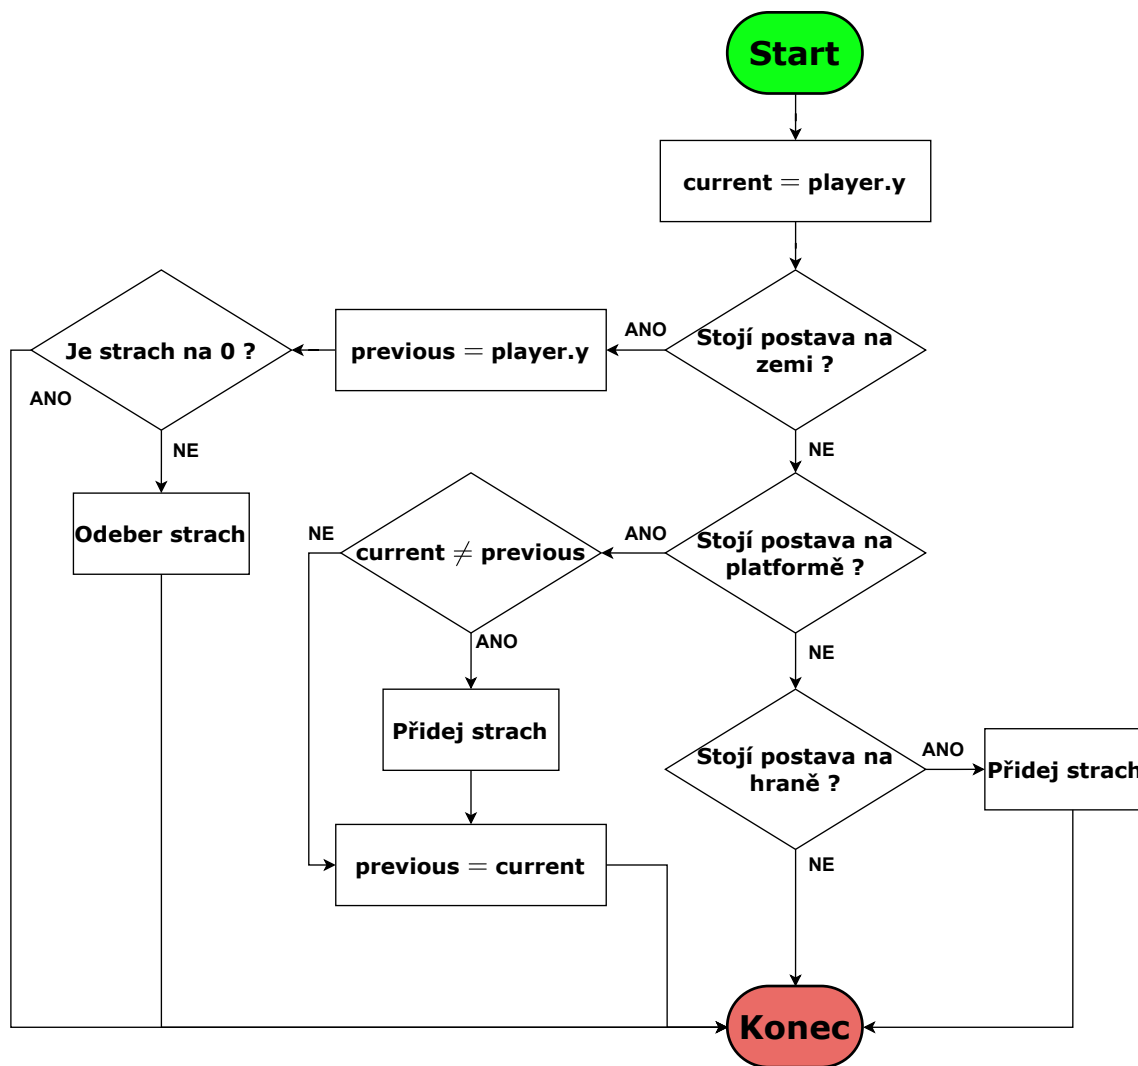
Start

current = player.y

Stojí postava na zemi ?

ANO

previous = player.y

Je strach na 0 ?

ANO

NE

Odeber strach

NE

Stojí postava na platformě ?

ANO

current $\neq$ previous

NE

ANO

Přidej strach

previous = current

NE

Stojí postava na hraně ?

ANO

Přidej strach

NE

Konec